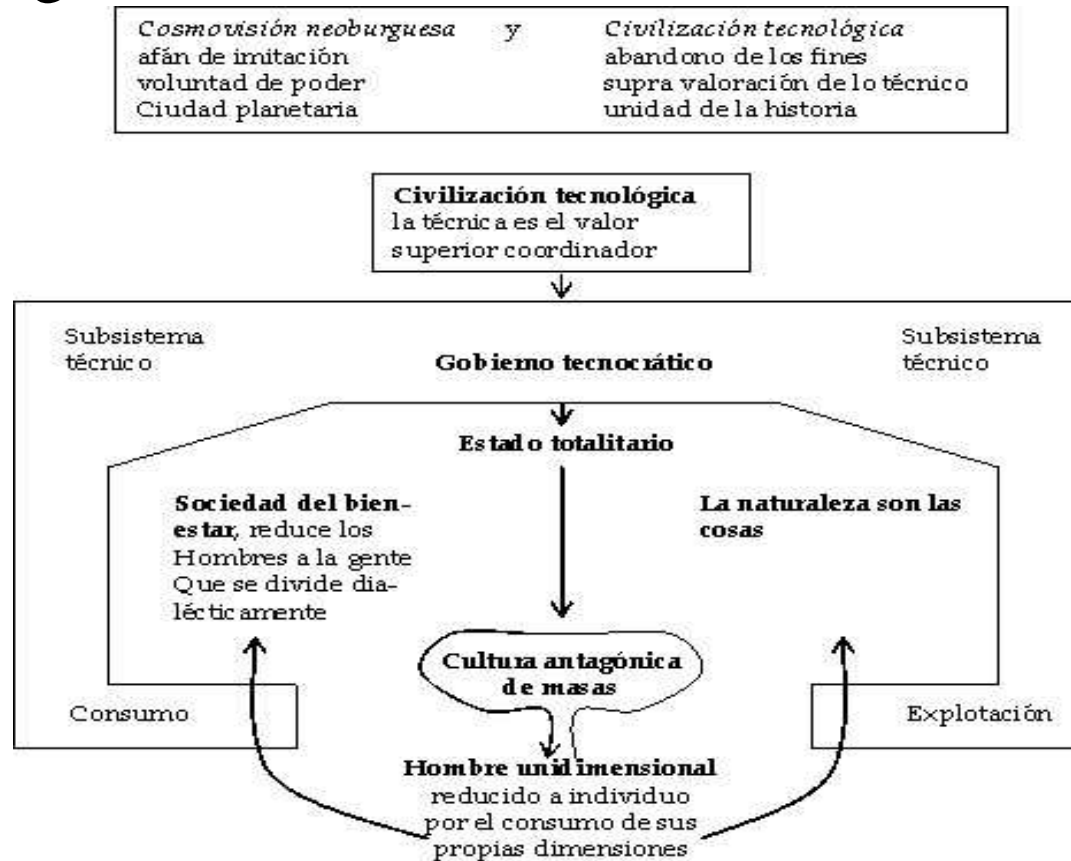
Cosmovisión neoburguesa y Civilización tecnológica
afán de imitación abandono de los fines
voluntad de poder supra valoración de lo técnico
Ciudad planetaria unidad de la historia

Civilización tecnológica
la técnica es el valor superior coordinador

Subsistema técnico

Gobierno tecnocrático

Subsistema técnico

Estado totalitario

Sociedad del bienestar, reduce los Hombres a la gente Que se divide dialécticamente

La naturaleza son las cosas

Cultura antagónica de masas

Consumo

Explotación

Hombre unidimensional
reducido a individuo por el consumo de sus propias dimensiones